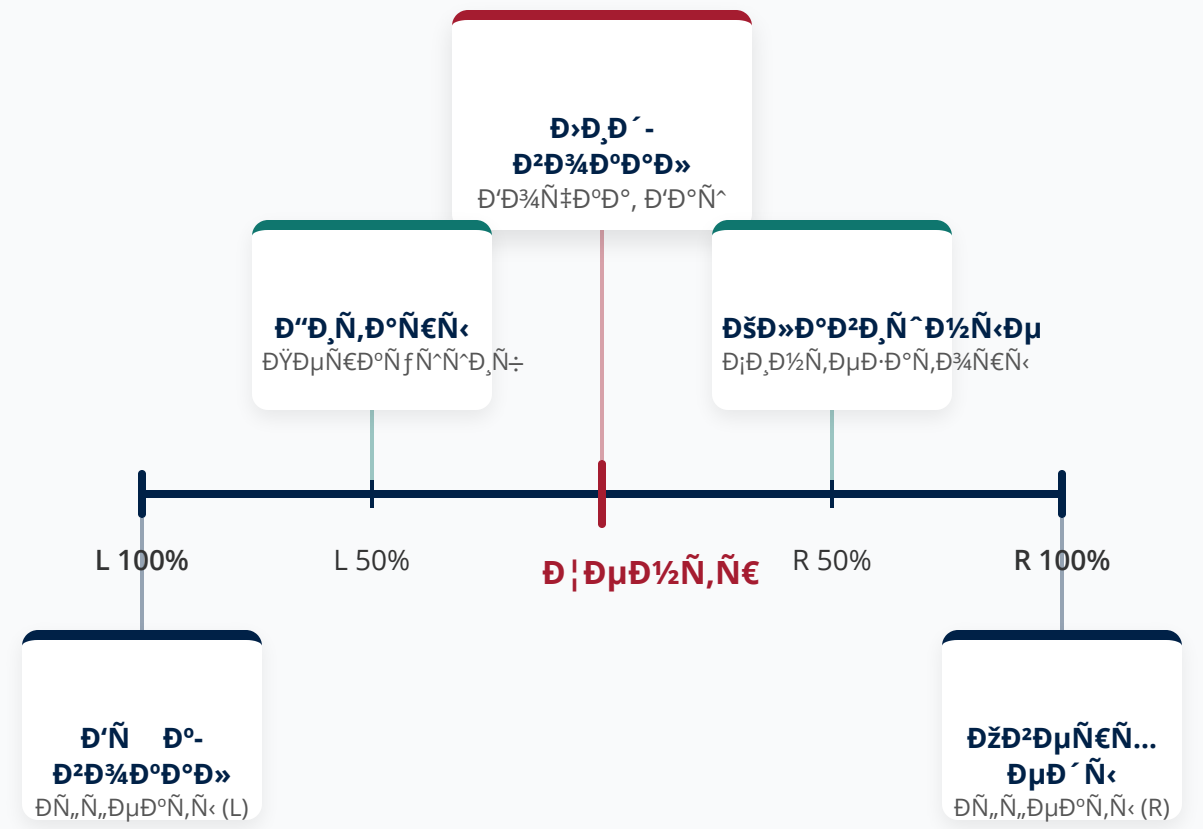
Đ›Đ¸Đ´-Đ²Đ¾ĐºĐ°Đ»
Đ'Đ¾Ñ‡ĐºĐ°, Đ'Đ°Ñˆ

Đ"Đ¸Ñ‚Đ°Ñ€Ñ‹
ĐŸĐµÑ€ĐºÑƒÑÑĐ¸Ñ

ĐšĐ»Đ°Đ²Đ¸ÑˆĐ½Ñ‹Đµ
Đ¡Đ¸Đ½Ñ‚ĐµĐ·Đ°Ñ‚Đ¾Ñ€Ñ‹

L 100%
L 50%
Đ¦ĐµĐ½Ñ‚Ñ€
R 50%
R 100%

Đ'Ñ ĐºĐ-Đ²Đ¾ĐºĐ°Đ»
ĐÑ„Ñ„ĐµĐºÑ‚Ñ‹ (L)

ĐžĐ²ĐµÑ€Ñ…ĐµĐ´Ñ‹
ĐÑ„Ñ„ĐµĐºÑ‚Ñ‹ (R)